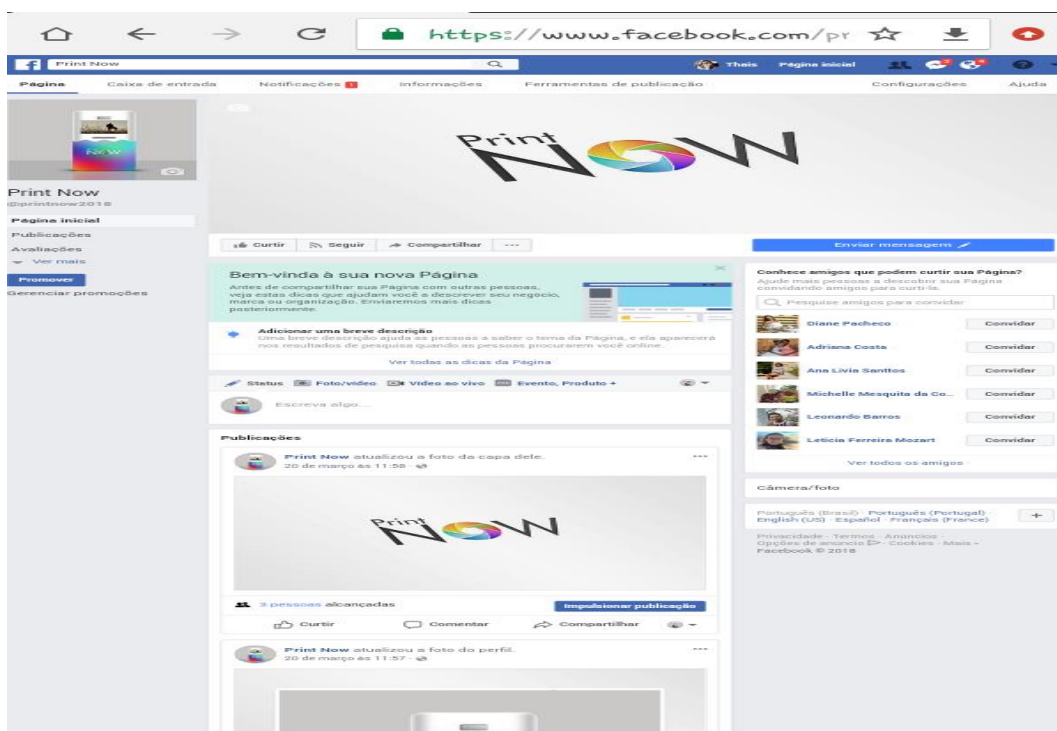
https://www.facebook.com/pr

f Print Now

Thais Página inicial

Página Caixa de entrada Notificações Informações Ferramentas de publicação Configurações Ajuda

Print NOW

NOW

Print Now
@printnow2018

Página inicial
Publicações
Avaliações
Ver mais

Promover
Gerenciar promoções

Curtir Seguir Compartilhar ...

Enviar mensagem

Bem-vinda à sua nova Página
Antes de compartilhar sua Página com outras pessoas, veja estas dicas que ajudam você a descrever seu negócio, marca ou organização. Enviaremos mais dicas posteriormente.

Adicionar uma breve descrição
Uma breve descrição ajuda as pessoas a saber o tema da Página, e ela aparecerá nos resultados de pesquisa quando as pessoas procurarem você online.

Ver todas as dicas da Página

Status Foto/vídeo Vídeo ao vivo Evento, Produto +

Escreva algo...

Publicações

Print Now atualizou a foto da capa dele.
20 de março às 11:58

Print NOW

3 pessoas alcançadas Impulsionar publicação

Curtir Comentar Compartilhar

Print Now atualizou a foto do perfil.
20 de março às 11:57

Conhece amigos que podem curtir sua Página?
Ajude mais pessoas a descobrir sua Página convidando amigos para curti-la.

Pesquise amigos para convidar

Diane Pacheco Convidar
Adriana Costa Convidar
Ana Livia Santtos Convidar
Michelle Mesquita da Co... Convidar
Leonardo Barros Convidar
Leticia Ferreira Mozart Convidar

Ver todos os amigos

Câmera/foto

Português (Brasil) · Português (Portugal) · English (US) · Español · Français (France) +

Privacidade · Termos · Anúncios · Opções de anúncio · Cookies · Mais · Facebook © 2018